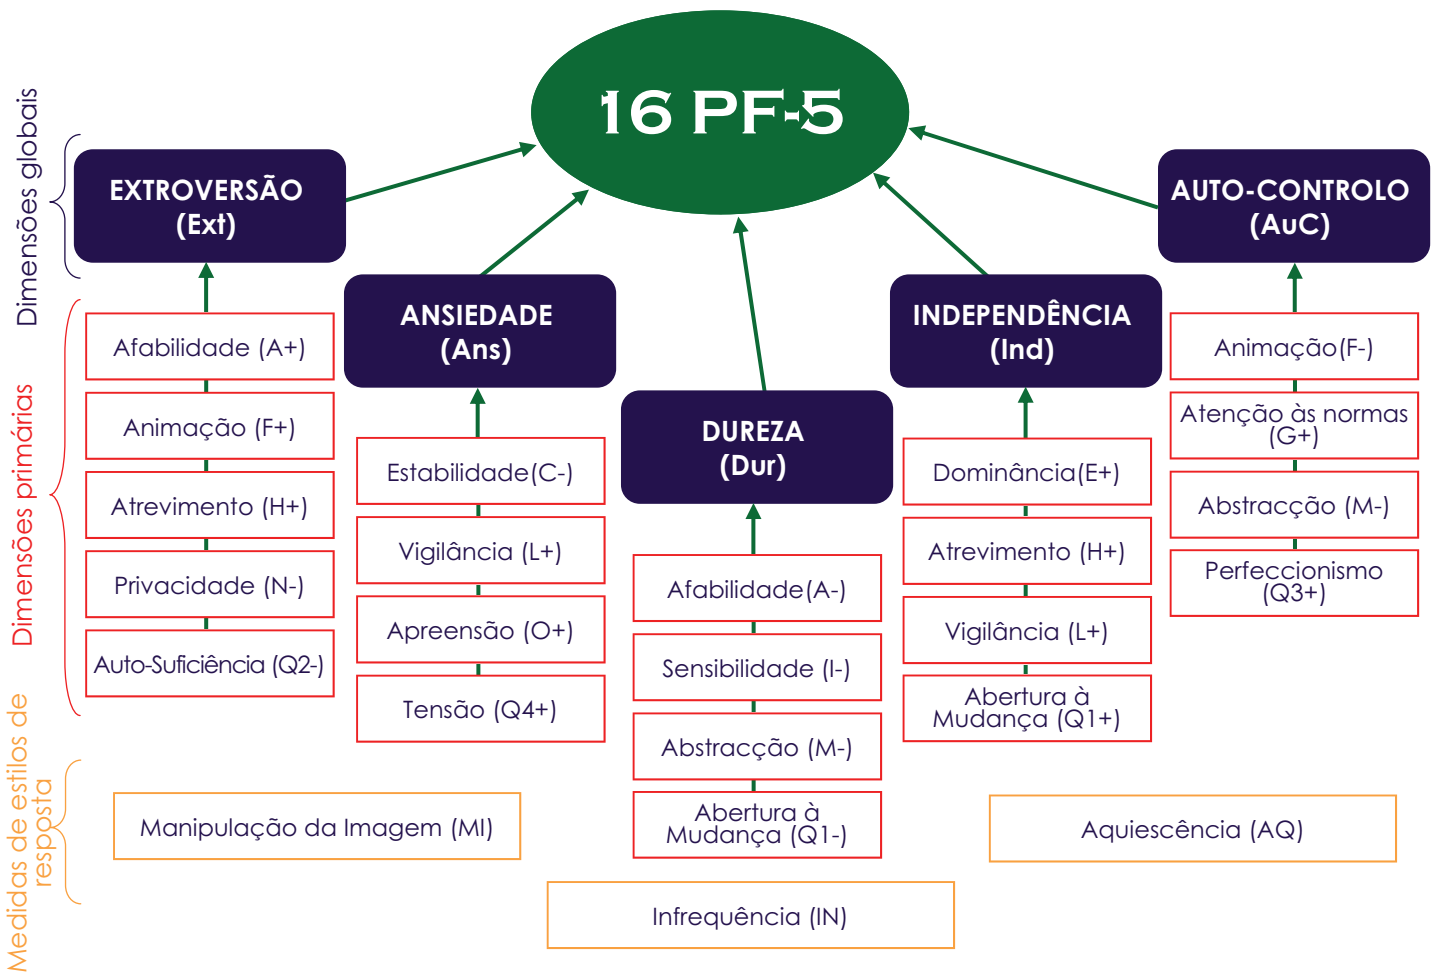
16 PF-5

Dimensões globais

EXTROVERSÃO (Ext)

ANSIEDADE (Ans)

DUREZA (Dur)

INDEPENDÊNCIA (Ind)

AUTO-CONTROLO (AuC)

Dimensões primárias

Afabilidade (A+)
Animação (F+)
Atrevimento (H+)
Privacidade (N-)
Auto-Suficiência (Q2-)

Estabilidade(C-)
Vigilância (L+)
Apreensão (O+)
Tensão (Q4+)

Afabilidade(A-)
Sensibilidade (I-)
Abstracção (M-)
Abertura à Mudança (Q1-)

Dominância(E+)
Atrevimento (H+)
Vigilância (L+)
Abertura à Mudança (Q1+)

Animação(F-)
Atenção às normas (G+)
Abstracção (M-)
Perfeccionismo (Q3+)

Medidas de estilos de resposta

Manipulação da Imagem (MI)

Aquiescência (AQ)

Infrequência (IN)